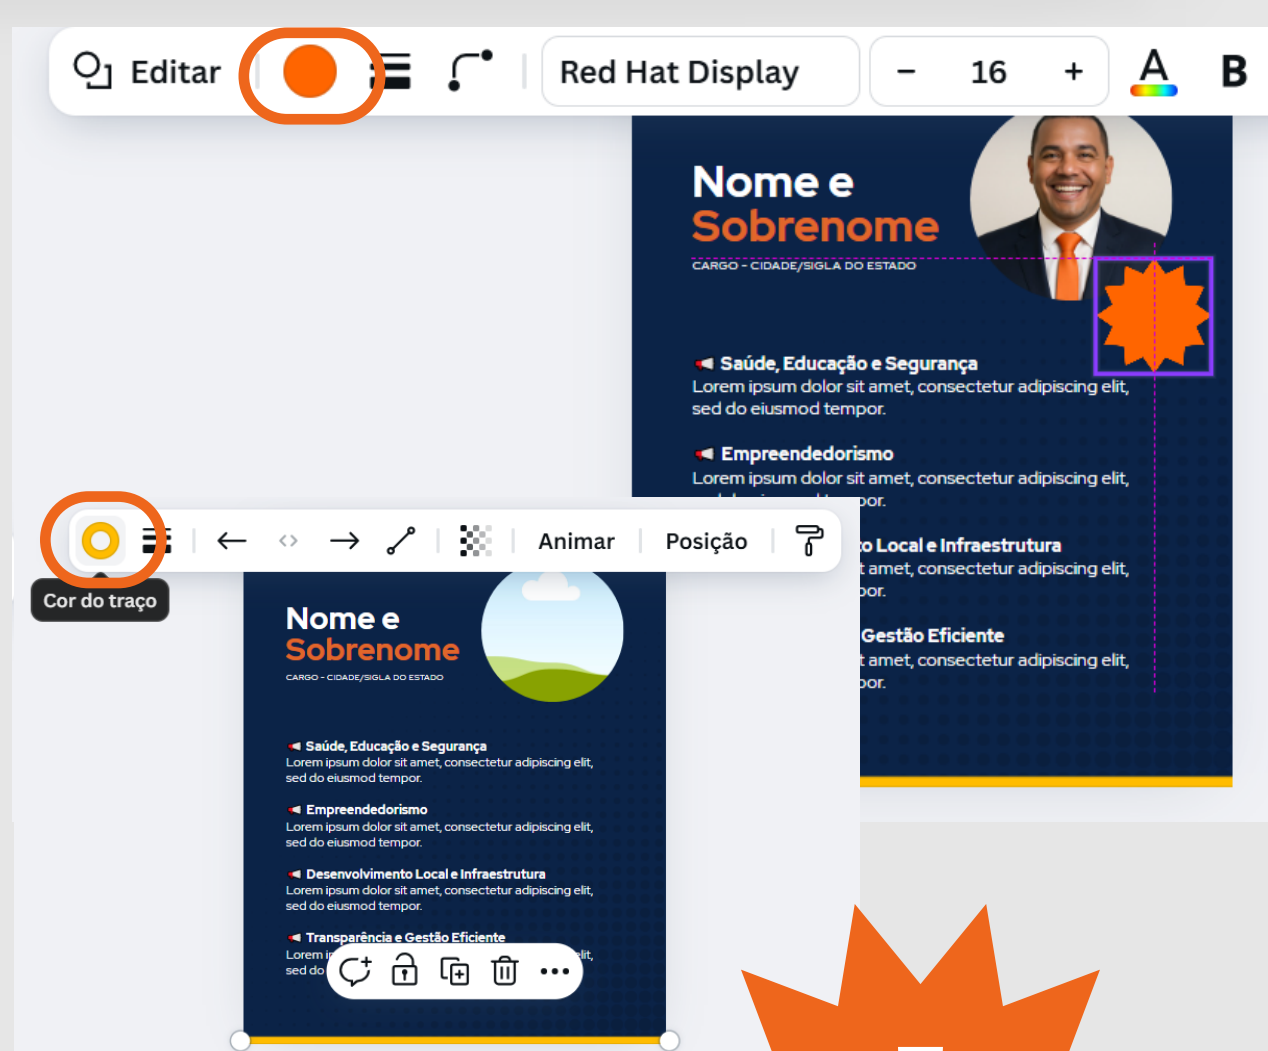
Editar

Red Hat Display

−

16

+

A

B

Nome e
Sobrenome
CARGO - CIDADE/SIGLA DO ESTADO

Saúde, Educação e Segurança
Lorem ipsum dolor sit amet, consectetur adipiscing elit, sed do eiusmod tempor.

Empreendedorismo
Lorem ipsum dolor sit amet, consectetur adipiscing elit, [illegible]por.

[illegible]o Local e Infraestrutura
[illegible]t amet, consectetur adipiscing elit, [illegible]por.

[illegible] Gestão Eficiente
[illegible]t amet, consectetur adipiscing elit, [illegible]por.

Animar

Posição

Cor do traço

Nome e
Sobrenome
CARGO - CIDADE/SIGLA DO ESTADO

Saúde, Educação e Segurança
Lorem ipsum dolor sit amet, consectetur adipiscing elit, sed do eiusmod tempor.

Empreendedorismo
Lorem ipsum dolor sit amet, consectetur adipiscing elit, sed do eiusmod tempor.

Desenvolvimento Local e Infraestrutura
Lorem ipsum dolor sit amet, consectetur adipiscing elit, sed do eiusmod tempor.

Transparência e Gestão Eficiente
Lorem i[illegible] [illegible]lit, sed do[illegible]